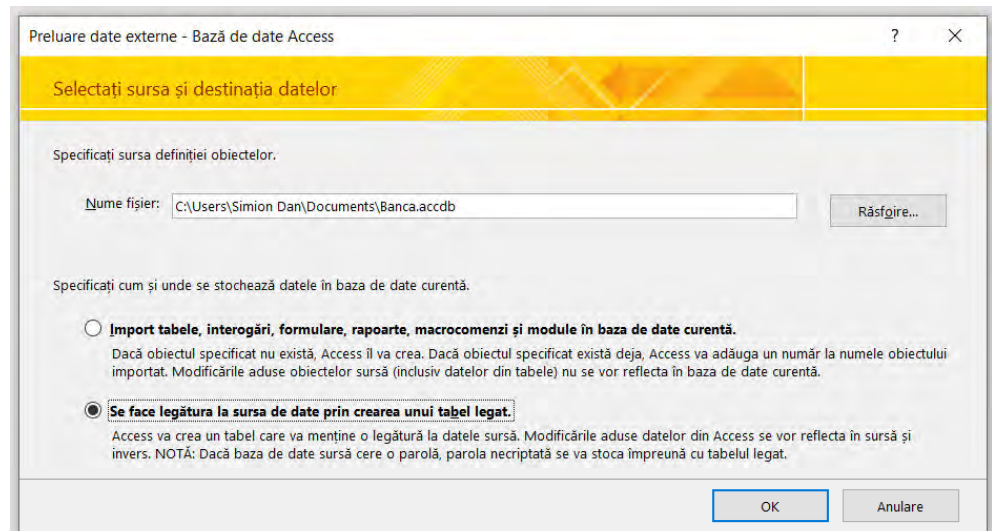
Preluare date externe - Bază de date Access

?

X

Selectați sursa și destinația datelor

Specificați sursa definiției obiectelor.

Nume fișier: C:\Users\Simion Dan\Documents\Banca.accdb

Răsfoire...

Specificați cum și unde se stochează datele în baza de date curentă.

Import tabele, interogări, formulare, rapoarte, macrocomenzi și module în baza de date curentă.

Dacă obiectul specificat nu există, Access îl va crea. Dacă obiectul specificat există deja, Access va adăuga un număr la numele obiectului importat. Modificările aduse obiectelor sursă (inclusiv datelor din tabele) nu se vor reflecta în baza de date curentă.

Se face legătura la sursa de date prin crearea unui tabel legat.

Access va crea un tabel care va menține o legătură la datele sursă. Modificările aduse datelor din Access se vor reflecta în sursă și invers. NOTĂ: Dacă baza de date sursă cere o parolă, parola necriptată se va stoca împreună cu tabelul legat.

OK

Anulare